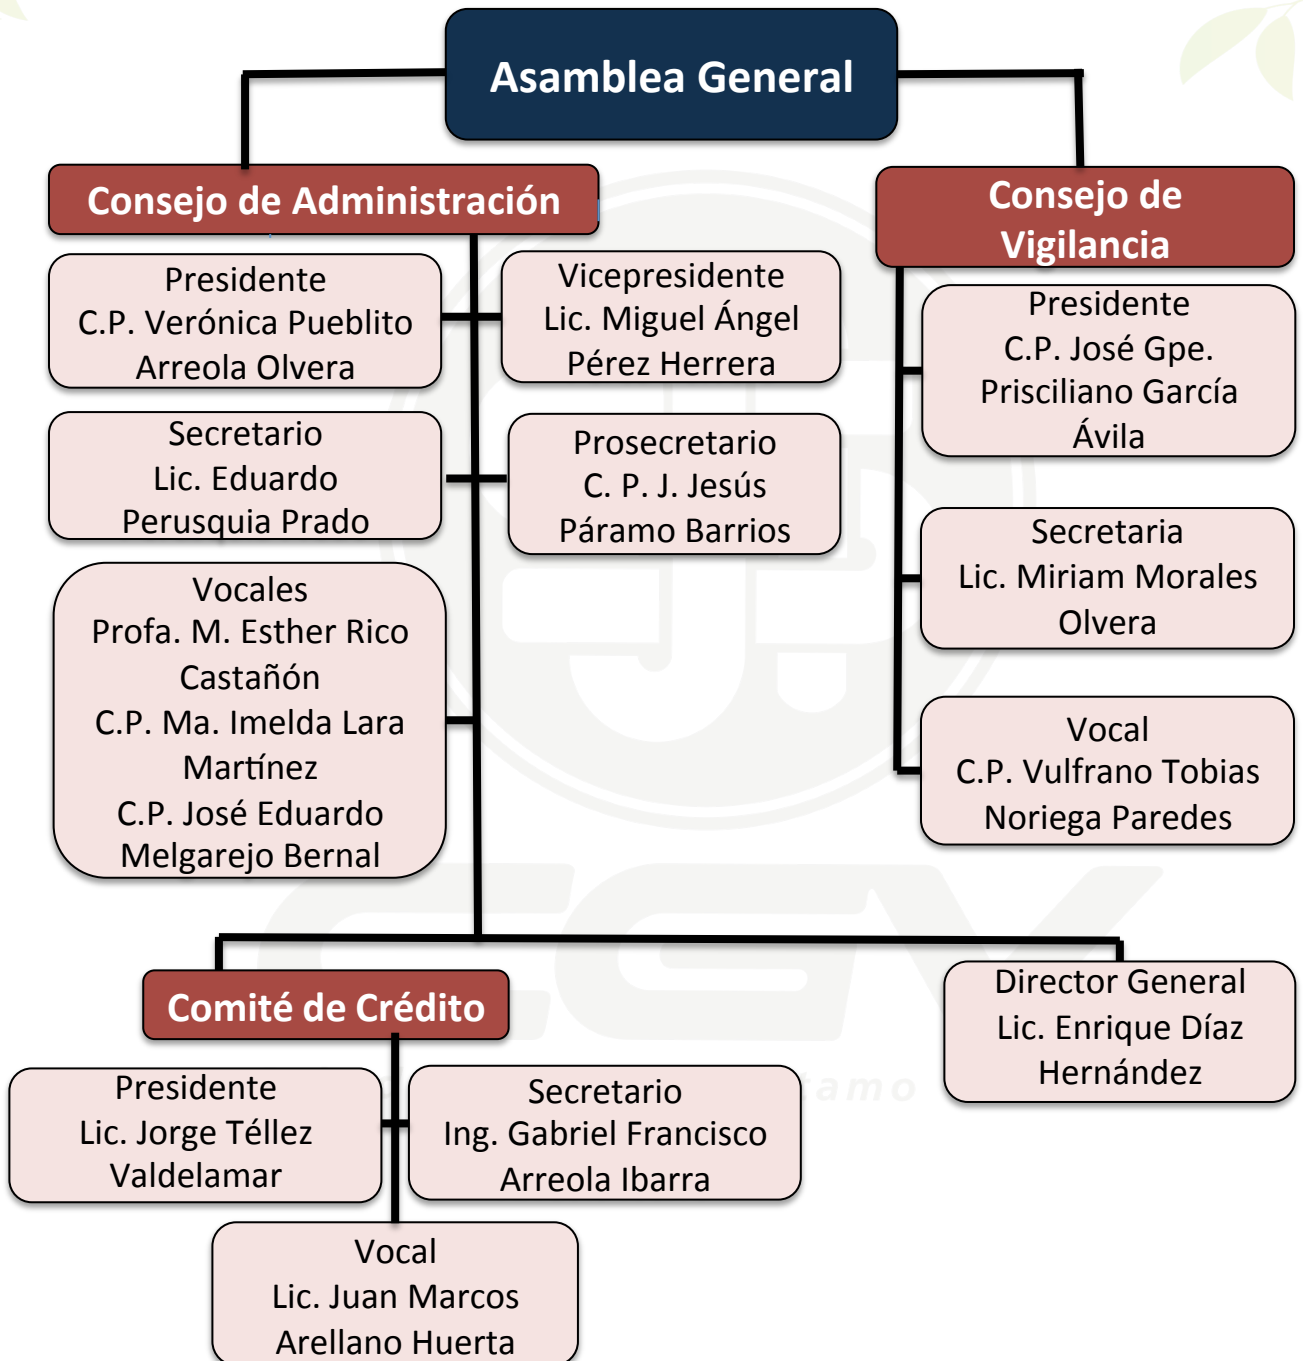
Asamblea General

Consejo de Administración

Presidente
C.P. Verónica Pueblito Arreola Olvera

Vicepresidente
Lic. Miguel Ángel Pérez Herrera

Secretario
Lic. Eduardo Perusquia Prado

Prosecretario
C. P. J. Jesús Páramo Barrios

Vocales
Profa. M. Esther Rico Castañón
C.P. Ma. Imelda Lara Martínez
C.P. José Eduardo Melgarejo Bernal

Consejo de Vigilancia

Presidente
C.P. José Gpe. Prisciliano García Ávila

Secretaria
Lic. Miriam Morales Olvera

Vocal
C.P. Vulfrano Tobias Noriega Paredes

Comité de Crédito

Presidente
Lic. Jorge Téllez Valdelamar

Secretario
Ing. Gabriel Francisco Arreola Ibarra

Vocal
Lic. Juan Marcos Arellano Huerta

Director General
Lic. Enrique Díaz Hernández